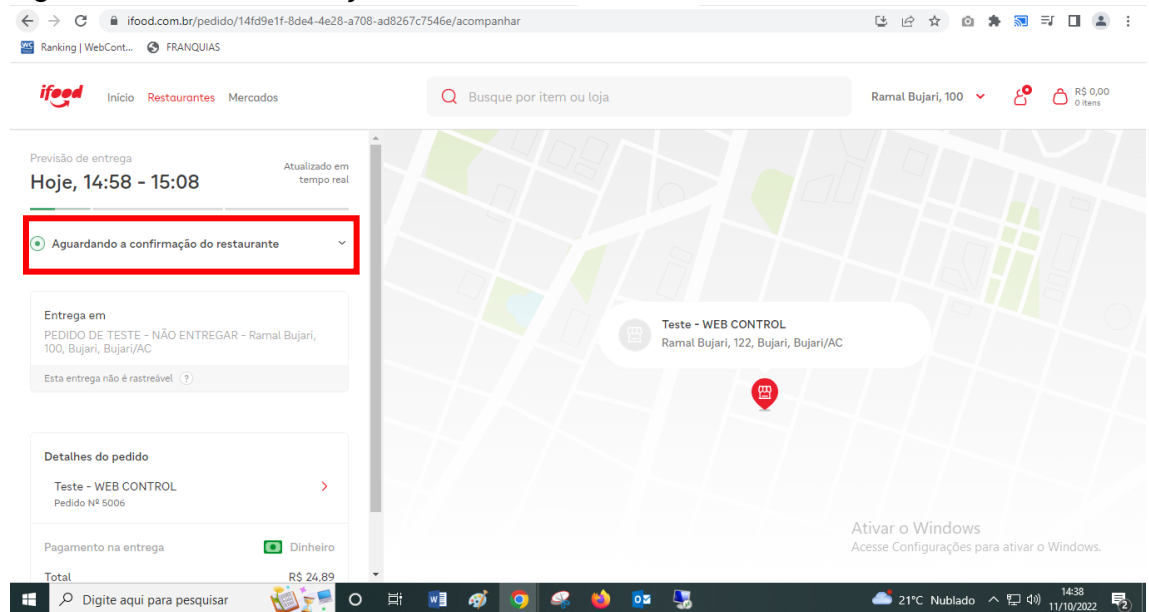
ifood.com.br/pedido/14fd9e1f-8de4-4e28-a708-ad8267c7546e/acompanhar

Ranking | WebCont... FRANQUIAS

ifood Início Restaurantes Mercados

Busque por item ou loja

Ramal Bujari, 100

R$ 0,00
0 itens

Previsão de entrega
Hoje, 14:58 - 15:08

Atualizado em tempo real

Aguardando a confirmação do restaurante

Entrega em
PEDIDO DE TESTE - NÃO ENTREGAR - Ramal Bujari, 100, Bujari, Bujari/AC

Esta entrega não é rastreável ?

Detalhes do pedido
Teste - WEB CONTROL
Pedido Nº 5006

Pagamento na entrega Dinheiro

Total R$ 24,89

Teste - WEB CONTROL
Ramal Bujari, 122, Bujari, Bujari/AC

Ativar o Windows
Acesse Configurações para ativar o Windows.

Digite aqui para pesquisar

21°C Nublado

14:38
11/10/2022